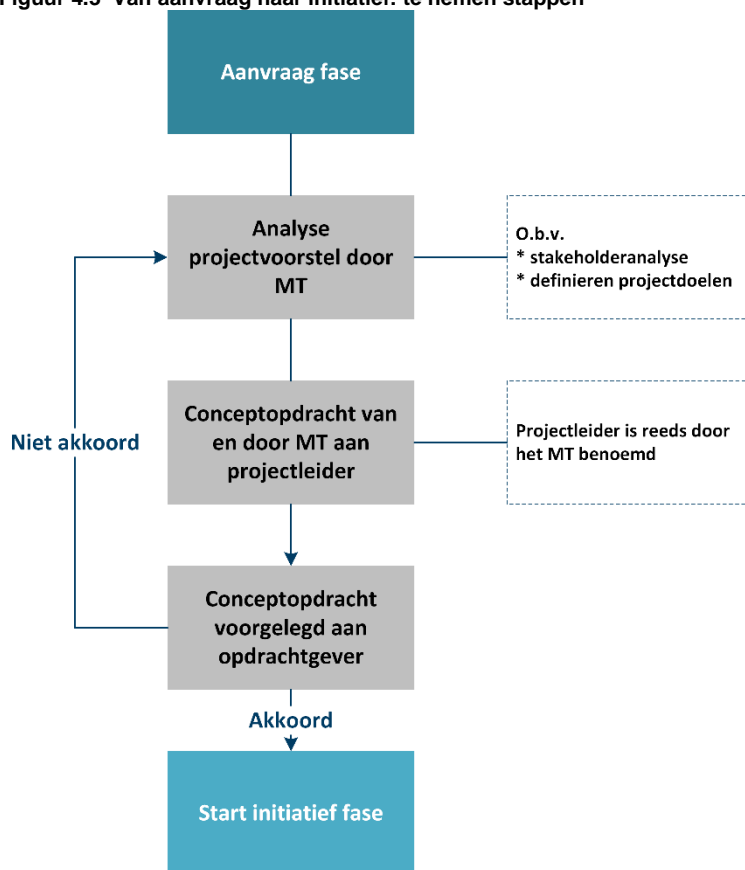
Figuur 4.5 Van aanvraag naar initiatief: te nemen stappen

Aanvraag fase

Analyse projectvoorstel door MT

O.b.v.
* stakeholderanalyse
* definieren projectdoelen

Conceptopdracht van en door MT aan projectleider

Projectleider is reeds door het MT benoemd

Niet akkoord

Conceptopdracht voorgelegd aan opdrachtgever

Akkoord

Start initiatief fase